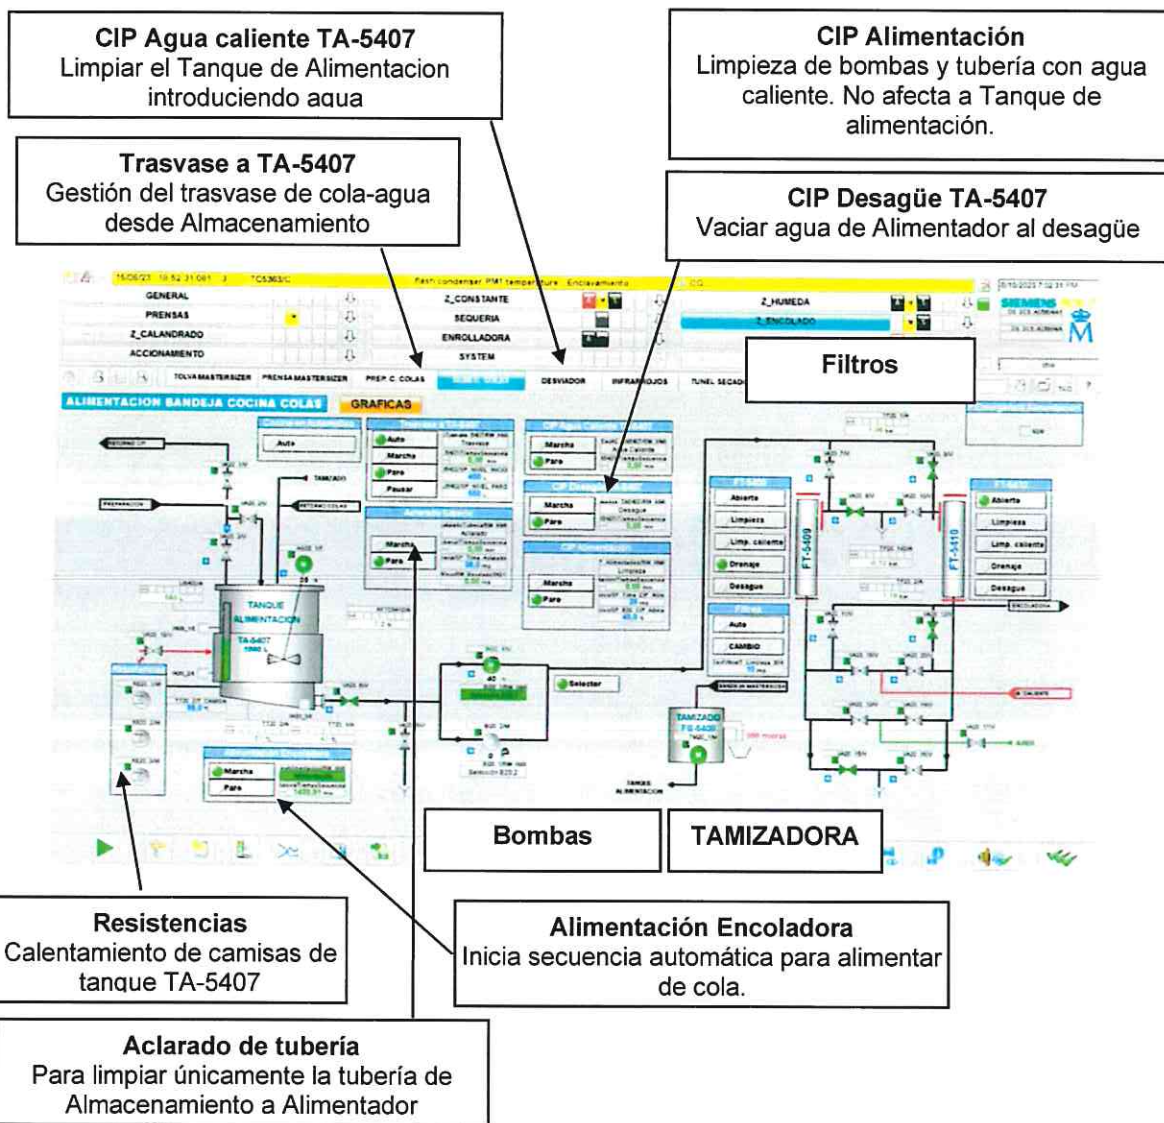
CIP Agua caliente TA-5407
Limpiar el Tanque de Alimentacion introduciendo agua

CIP Alimentación
Limpieza de bombas y tubería con agua caliente. No afecta a Tanque de alimentación.

Trasvase a TA-5407
Gestión del trasvase de cola-agua desde Almacenamiento

CIP Desagüe TA-5407
Vaciar agua de Alimentador al desagüe

GENERAL
PRENSAS
Z_CALANDRADO
ACCIONAMIENTO
Z_CONSTANTE
SEQUERIA
ENROLLADORA
SYSTEM
Z_HUMEDA
Z_ENCOLADO
SIEMENS

TOLVA MASTERSIZER
PRENSA MASTERSIZER
PREP. C. COLAS
DESVIADOR
INFRARROJOS
TUNEL SECADO

Filtros

ALIMENTACION BANDEJA COCINA COLAS
GRAFICAS

Auto
Marcha
Paro
Pausar
Marcha
Paro
Marcha
Paro
Marcha
Paro

TANQUE ALIMENTACION
TA-5407

FT-5409
Abierto
Limpieza
Limp. caliente
Drenaje
Desagüe
Filtros
Auto
CAMBIO

FT-5410
Abierto
Limpieza
Limp. caliente
Drenaje
Desagüe

Selector
TAMIZADO
FS-5408

Marcha
Paro

Bombas
TAMIZADORA

Resistencias
Calentamiento de camisas de tanque TA-5407

Alimentación Encoladora
Inicia secuencia automática para alimentar de cola.

Aclarado de tubería
Para limpiar únicamente la tubería de Almacenamiento a Alimentador